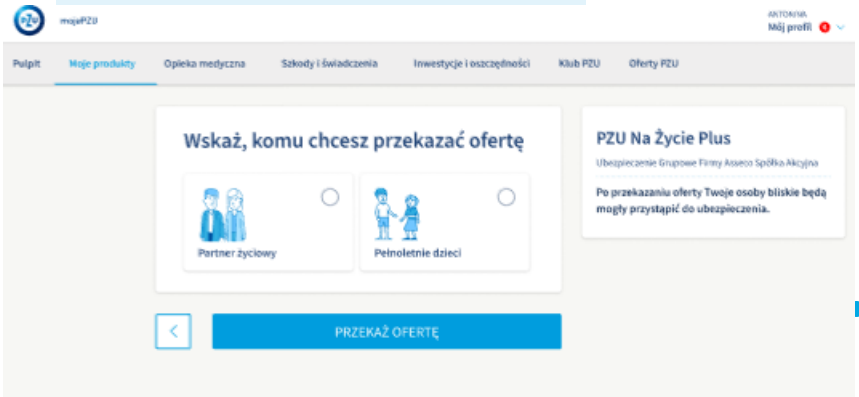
PZU mojePZU

ANTONINA
Mój profil 6

Pulpit | Moje produkty | Opieka medyczna | Szkody i świadczenia | Inwestycje i oszczędności | Klub PZU | Oferty PZU

Wskaż, komu chcesz przekazać ofertę

Partner życiowy

Pełnoletnie dzieci

<

PRZEKAŻ OFERTĘ

PZU Na Życie Plus

Ubezpieczenie Grupowe Firmy Asseco Spółka Akcyjna

Po przekazaniu oferty Twoje osoby bliskie będą mogły przystąpić do ubezpieczenia.